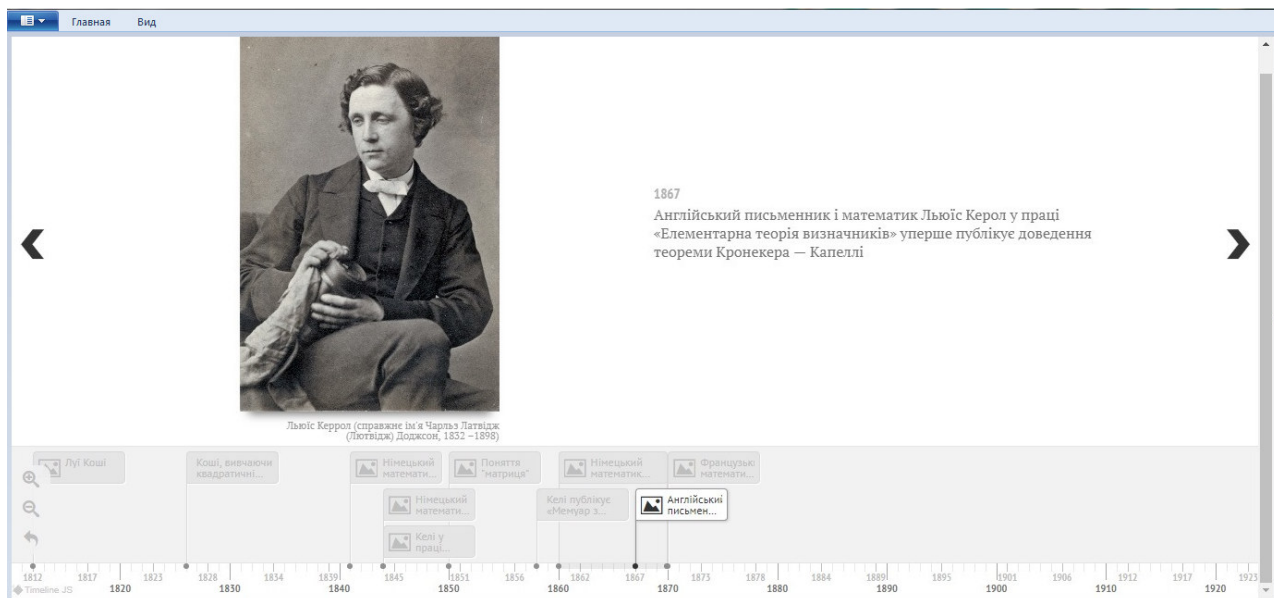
Главная Вид

1867

Англійський письменник і математик Льюїс Керол у праці «Елементарна теорія визначників» уперше публікує доведення теореми Кронекера — Капеллі

Льюїс Керрол (справжнє ім'я Чарльз Латвідж (Лютвідж) Доджсон, 1832 –1898)

Луї Коші

Коші, вивчаючи квадратичні...

Німецький математи...

Поняття "матриця"

Німецький математик...

Французькі математи...

Німецький математи...

Келі публікує «Мемуар з...

Англійські письмен...

Келі у праці...

1812 1817 1820 1823 1828 1830 1834 1839 1840 1845 1850 1851 1856 1860 1862 1867 1870 1873 1878 1880 1884 1889 1890 1895 1900 1901 1906 1910 1912 1917 1920 1923

Timeline JS